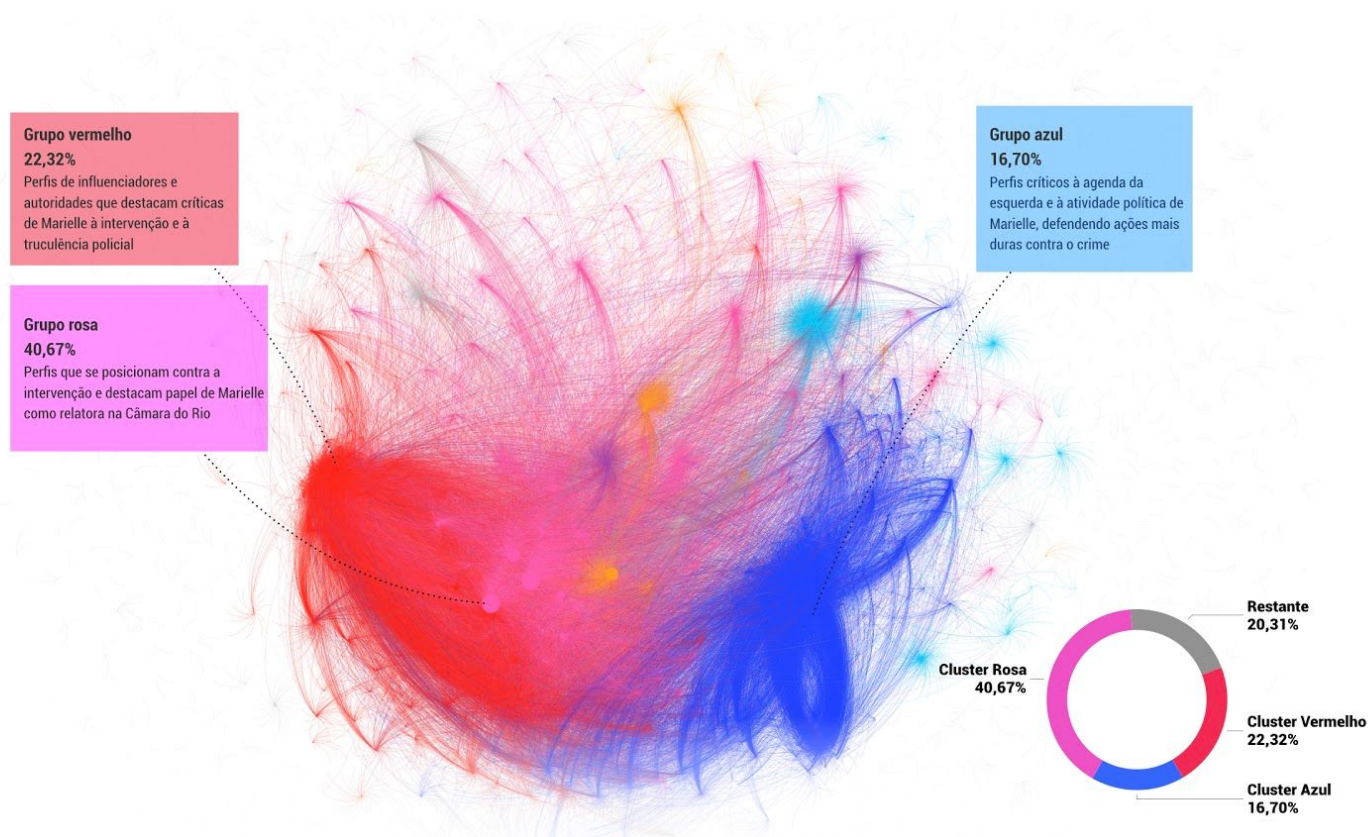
Grupo vermelho
22,32%
Perfis de influenciadores e autoridades que destacam críticas de Marielle à intervenção e à truculência policial

Grupo rosa
40,67%
Perfis que se posicionam contra a intervenção e destacam papel de Marielle como relatora na Câmara do Rio

Grupo azul
16,70%
Perfis críticos à agenda da esquerda e à atividade política de Marielle, defendendo ações mais duras contra o crime

Restante
20,31%

Cluster Rosa
40,67%

Cluster Vermelho
22,32%

Cluster Azul
16,70%